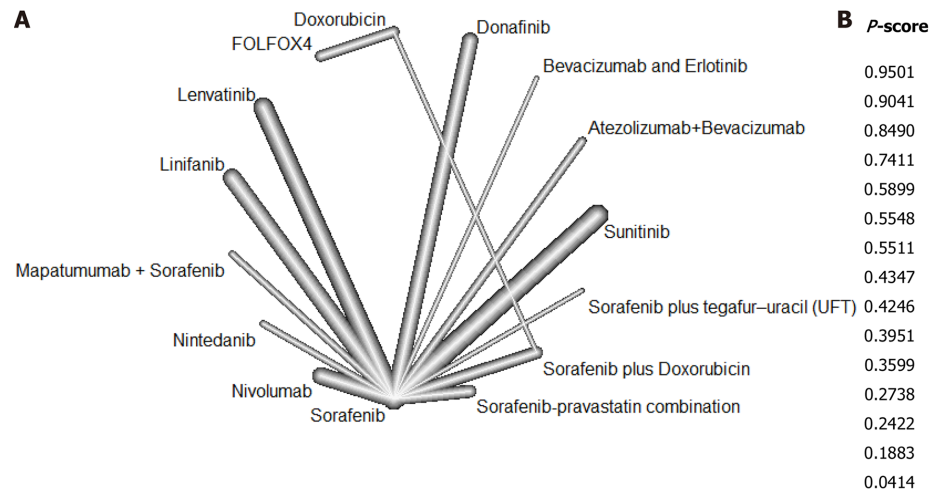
A

Doxorubicin
FOLFOX4
Donafinib
Bevacizumab and Erlotinib
Lenvatinib
Atezolizumab+Bevacizumab
Linifanib
Sunitinib
Mapatumumab + Sorafenib
Sorafenib plus tegafur–uracil (UFT)
Nintedanib
Sorafenib plus Doxorubicin
Nivolumab
Sorafenib
Sorafenib-pravastatin combination

B $P$-score

0.9501
0.9041
0.8490
0.7411
0.5899
0.5548
0.5511
0.4347
0.4246
0.3951
0.3599
0.2738
0.2422
0.1883
0.0414